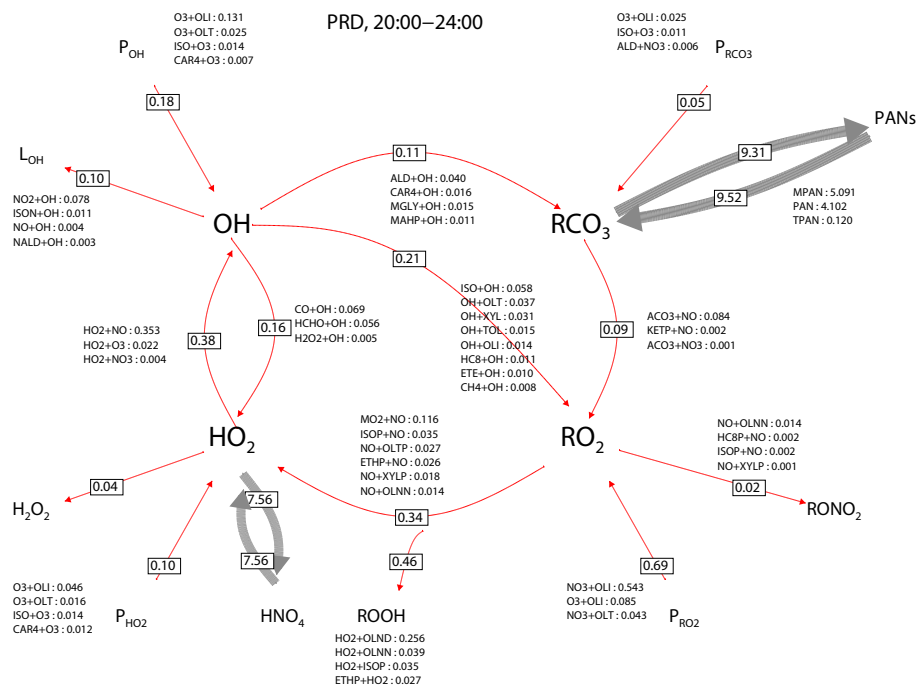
PRD, 20:00–24:00

O3+OLI : 0.131
O3+OLT : 0.025
ISO+O3 : 0.014
CAR4+O3 : 0.007

$P_{OH}$

0.18

O3+OLI : 0.025
ISO+O3 : 0.011
ALD+NO3 : 0.006

$P_{RCO3}$

0.05

PANs

$L_{OH}$

0.10

0.11

9.31

NO2+OH : 0.078
ISON+OH : 0.011
NO+OH : 0.004
NALD+OH : 0.003

ALD+OH : 0.040
CAR4+OH : 0.016
MGLY+OH : 0.015
MAHP+OH : 0.011

9.52

MPAN : 5.091
PAN : 4.102
TPAN : 0.120

OH

$RCO_3$

0.21

ISO+OH : 0.058
OH+OLT : 0.037
OH+XYL : 0.031
OH+TOL : 0.015
OH+OLI : 0.014
HC8+OH : 0.011
ETE+OH : 0.010
CH4+OH : 0.008

CO+OH : 0.069
HCHO+OH : 0.056
H2O2+OH : 0.005

HO2+NO : 0.353
HO2+O3 : 0.022
HO2+NO3 : 0.004

0.16

0.38

0.09

ACO3+NO : 0.084
KETP+NO : 0.002
ACO3+NO3 : 0.001

MO2+NO : 0.116
ISOP+NO : 0.035
NO+OLTP : 0.027
ETHP+NO : 0.026
NO+XYLP : 0.018
NO+OLNN : 0.014

NO+OLNN : 0.014
HC8P+NO : 0.002
ISOP+NO : 0.002
NO+XYLP : 0.001

$HO_2$

$RO_2$

7.56

0.04

0.34

0.02

$H_2O_2$

$RONO_2$

7.56

0.46

0.10

0.69

O3+OLI : 0.046
O3+OLT : 0.016
ISO+O3 : 0.014
CAR4+O3 : 0.012

$P_{HO2}$

$HNO_4$

ROOH

NO3+OLI : 0.543
O3+OLI : 0.085
NO3+OLT : 0.043

$P_{RO2}$

HO2+OLND : 0.256
HO2+OLNN : 0.039
HO2+ISOP : 0.035
ETHP+HO2 : 0.027